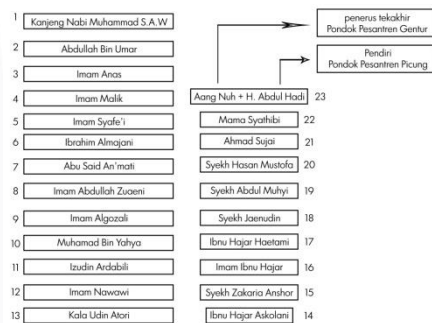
1 Kanjeng Nabi Muhammad S.A.W

2 Abdullah Bin Umar

3 Imam Anas

4 Imam Malik

5 Imam Syafe'i

6 Ibrahim Almajani

7 Abu Said An'mati

8 Imam Abdullah Zuaeni

9 Imam Algozali

10 Muhamad Bin Yahya

11 Izudin Ardabili

12 Imam Nawawi

13 Kala Udin Atori

penerus tekakhir Pondok Pesantren Gentur

Pendiri Pondok Pesantren Picung

Aang Nuh + H. Abdul Hadi 23

Mama Syathibi 22

Ahmad Sujai 21

Syekh Hasan Mustofa 20

Syekh Abdul Muhyi 19

Syekh Jaenudin 18

Ibnu Hajar Haetami 17

Imam Ibnu Hajar 16

Syekh Zakaria Anshor 15

Ibnu Hajar Askolani 14